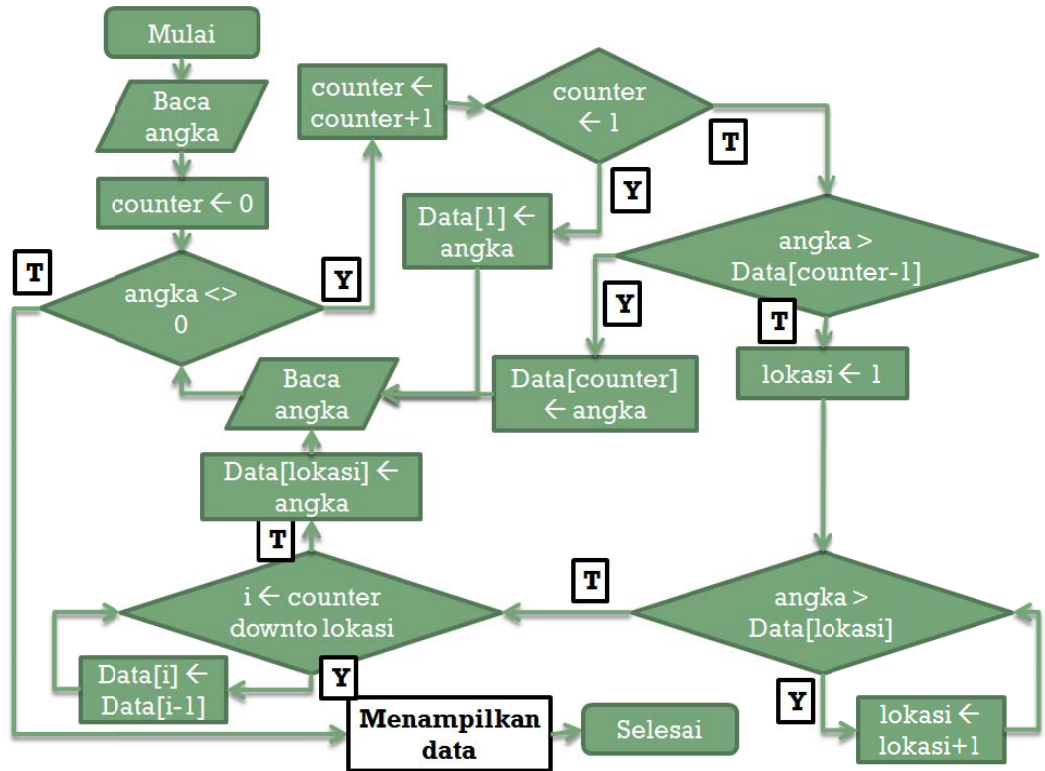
Mulai

Baca angka

counter ← 0

T

angka <> 0

Y

counter ← counter+1

counter ← 1

T

Y

Data[1] ← angka

angka > Data[counter-1]

Y

T

Data[counter] ← angka

lokasi ← 1

Baca angka

Data[lokasi] ← angka

T

i ← counter downto lokasi

T

angka > Data[lokasi]

Data[i] ← Data[i-1]

Y

Menampilkan data

Selesai

Y

lokasi ← lokasi+1